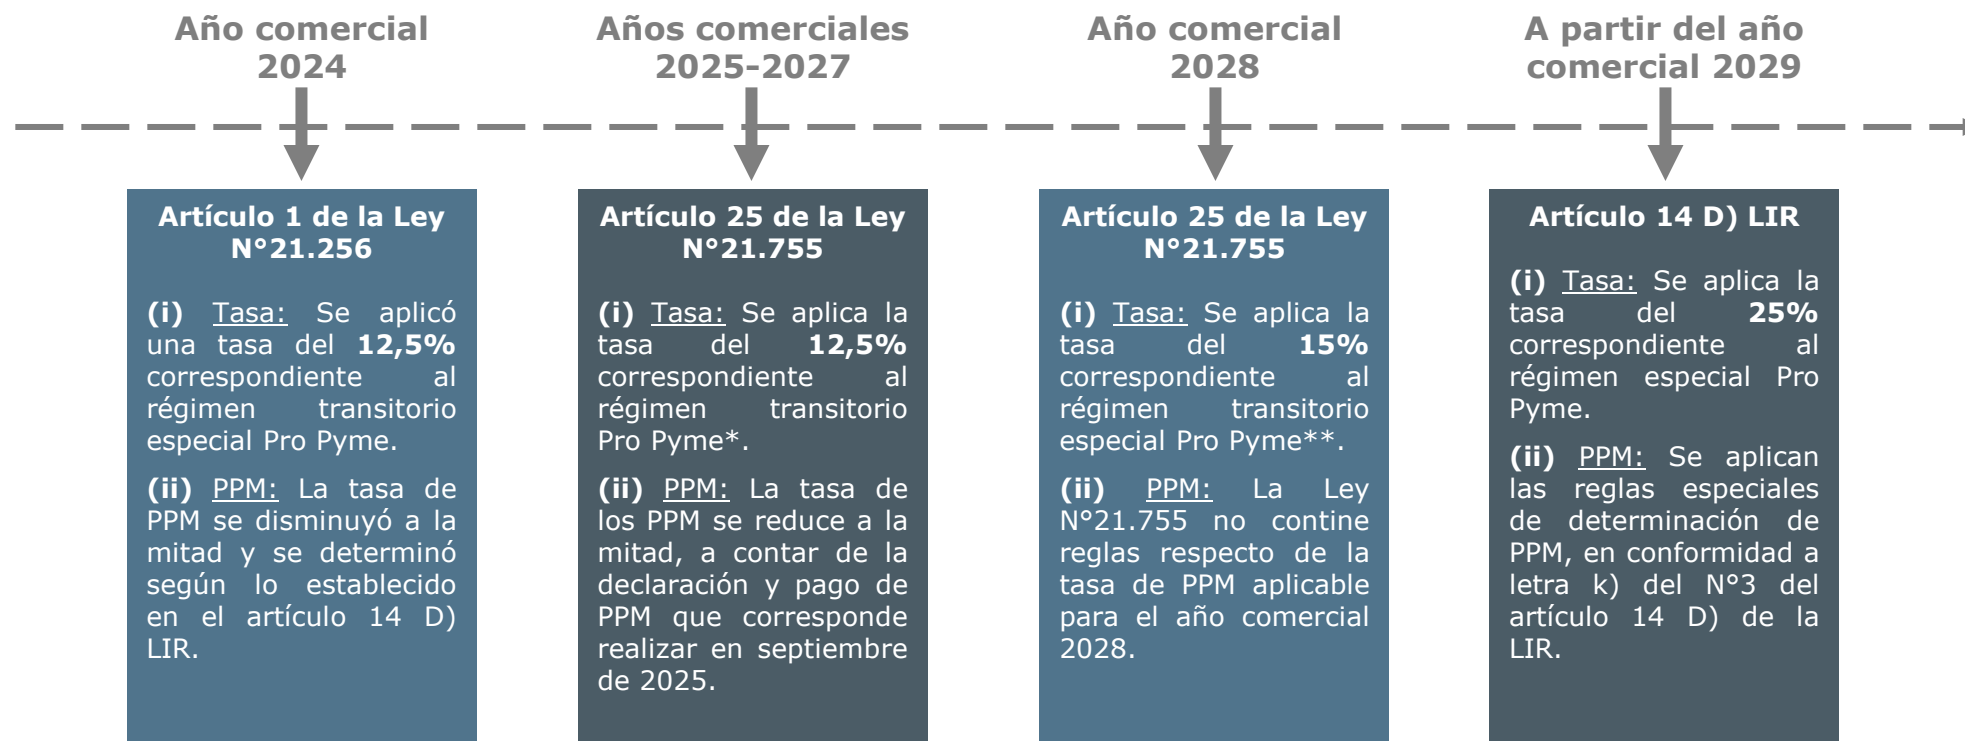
Año comercial 2024

Artículo 1 de la Ley N°21.256

(i) Tasa: Se aplicó una tasa del 12,5% correspondiente al régimen transitorio especial Pro Pyme.

(ii) PPM: La tasa de PPM se disminuyó a la mitad y se determinó según lo establecido en el artículo 14 D) LIR.

Años comerciales 2025-2027

Artículo 25 de la Ley N°21.755

(i) Tasa: Se aplica la tasa del 12,5% correspondiente al régimen transitorio Pro Pyme*.

(ii) PPM: La tasa de los PPM se reduce a la mitad, a contar de la declaración y pago de PPM que corresponde realizar en septiembre de 2025.

Año comercial 2028

Artículo 25 de la Ley N°21.755

(i) Tasa: Se aplica la tasa del 15% correspondiente al régimen transitorio especial Pro Pyme**.

(ii) PPM: La Ley N°21.755 no contine reglas respecto de la tasa de PPM aplicable para el año comercial 2028.

A partir del año comercial 2029

Artículo 14 D) LIR

(i) Tasa: Se aplica la tasa del 25% correspondiente al régimen especial Pro Pyme.

(ii) PPM: Se aplican las reglas especiales de determinación de PPM, en conformidad a letra k) del N°3 del artículo 14 D) de la LIR.